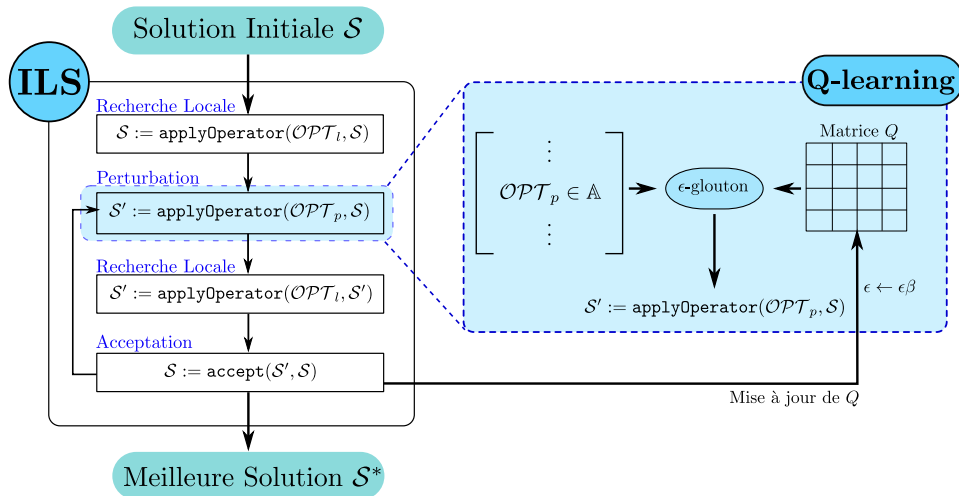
Solution Initiale $\mathcal{S}$

ILS

Recherche Locale

$\mathcal{S} := \texttt{applyOperator}(\mathcal{OPT}_l, \mathcal{S})$

Perturbation

$\mathcal{S}' := \texttt{applyOperator}(\mathcal{OPT}_p, \mathcal{S})$

Recherche Locale

$\mathcal{S}' := \texttt{applyOperator}(\mathcal{OPT}_l, \mathcal{S}')$

Acceptation

$\mathcal{S} := \texttt{accept}(\mathcal{S}', \mathcal{S})$

Meilleure Solution $\mathcal{S}^*$

Q-learning

Matrice $Q$

$\vdots$

$\mathcal{OPT}_p \in \mathbb{A}$

$\vdots$

$\epsilon$-glouton

$\mathcal{S}' := \texttt{applyOperator}(\mathcal{OPT}_p, \mathcal{S})$

$\epsilon \leftarrow \epsilon\beta$

Mise à jour de $Q$